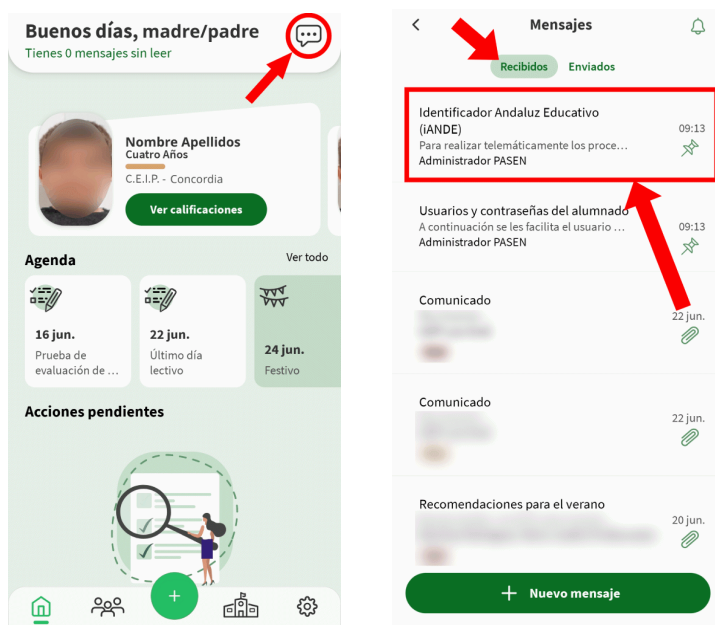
Buenos días, madre/padre
Tienes 0 mensajes sin leer

Nombre Apellidos
Cuatro Años
C.E.I.P. - Concordia
Ver calificaciones

Agenda
Ver todo

16 jun.
Prueba de evaluación de …

22 jun.
Último día lectivo

24 jun.
Festivo

Acciones pendientes

Mensajes

Recibidos
Enviados

Identificador Andaluz Educativo (iANDE)
09:13
Para realizar telemáticamente los proce…
Administrador PASEN

Usuarios y contraseñas del alumnado
09:13
A continuación se les facilita el usuario …
Administrador PASEN

Comunicado
22 jun.
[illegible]

Comunicado
22 jun.
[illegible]

Recomendaciones para el verano
20 jun.
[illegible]

Nuevo mensaje